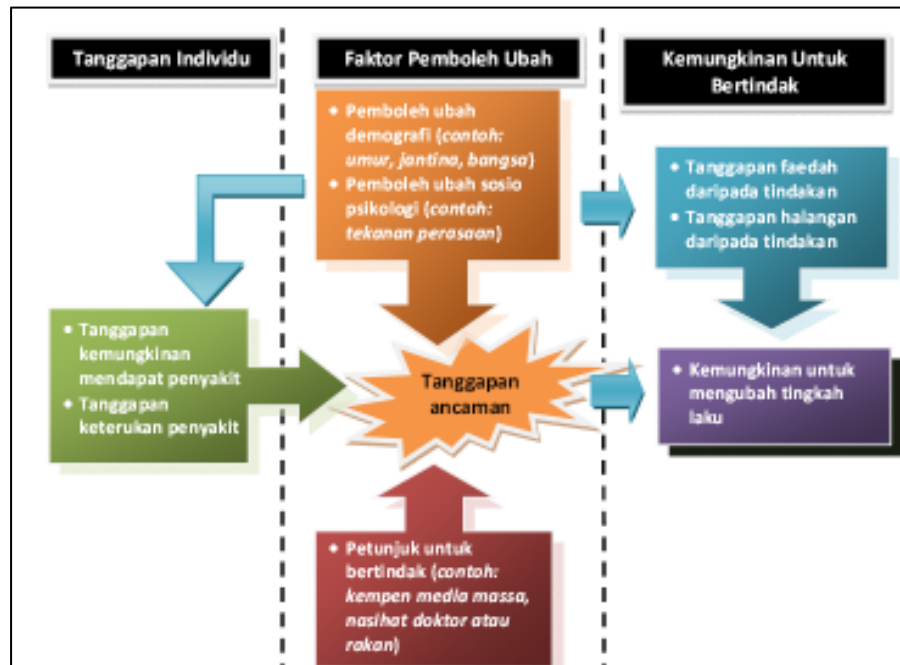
Tanggapan Individu

Faktor Pemboleh Ubah

Kemungkinan Untuk Bertindak

• Pemboleh ubah demografi (*contoh: umur, jantina, bangsa*)
• Pemboleh ubah sosio psikologi (*contoh: tekanan perasaan*)

• Tanggapan faedah daripada tindakan
• Tanggapan halangan daripada tindakan

• Tanggapan kemungkinan mendapat penyakit
• Tanggapan keterukan penyakit

Tanggapan ancaman

• Kemungkinan untuk mengubah tingkah laku

• Petunjuk untuk bertindak (*contoh: kempen media massa, nasihat doktor atau rakan*)